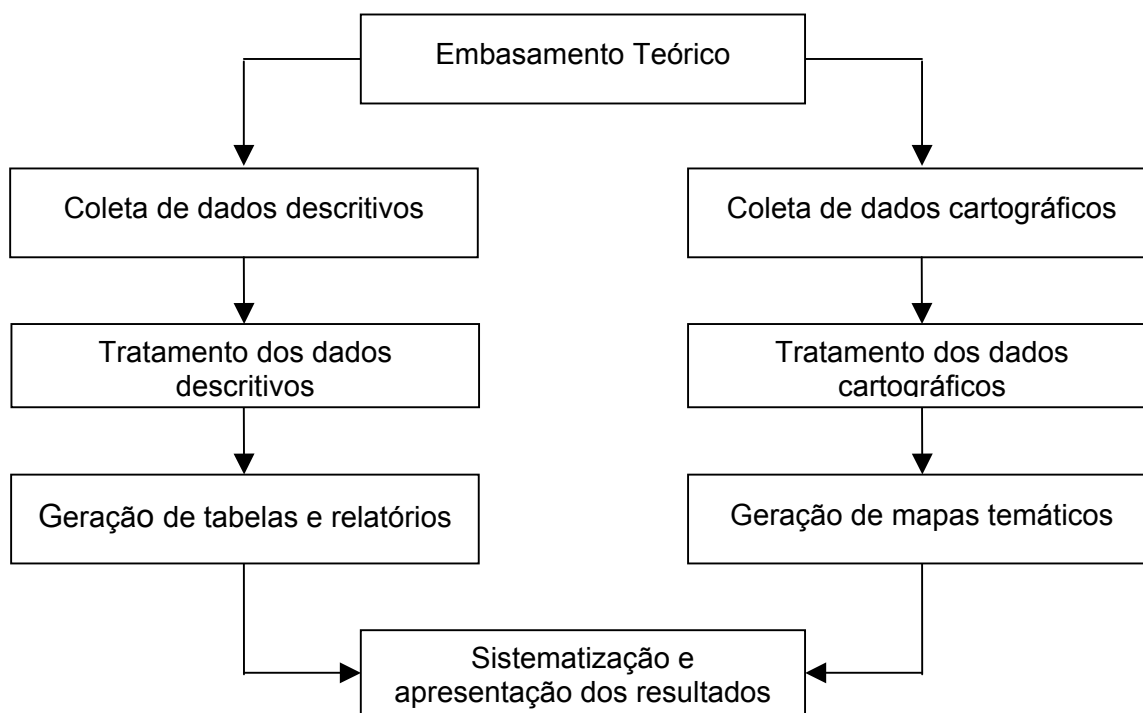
Embasamento Teórico

Coleta de dados descritivos

Coleta de dados cartográficos

Tratamento dos dados descritivos

Tratamento dos dados cartográficos

Geração de tabelas e relatórios

Geração de mapas temáticos

Sistematização e apresentação dos resultados